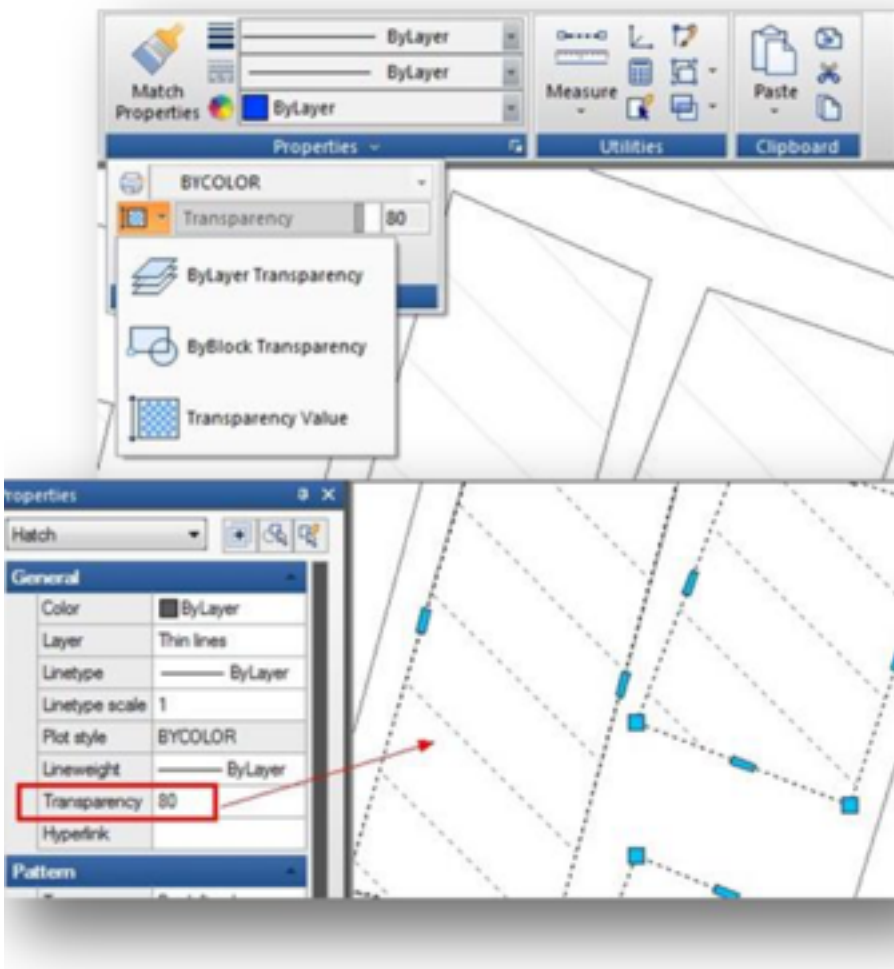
Match Properties

ByLayer

ByLayer

ByLayer

Properties

Measure

Utilities

Paste

Clipboard

BYCOLOR

Transparency

80

ByLayer Transparency

ByBlock Transparency

Transparency Value

roperties

Hatch

General

| | |
|---|---|
| Color | ByLayer |
| Layer | Thin lines |
| Linetype | ByLayer |
| Linetype scale | 1 |
| Plot style | BYCOLOR |
| Lineweight | ByLayer |
| Transparency | 80 |
| Hyperlink | |

Pattern